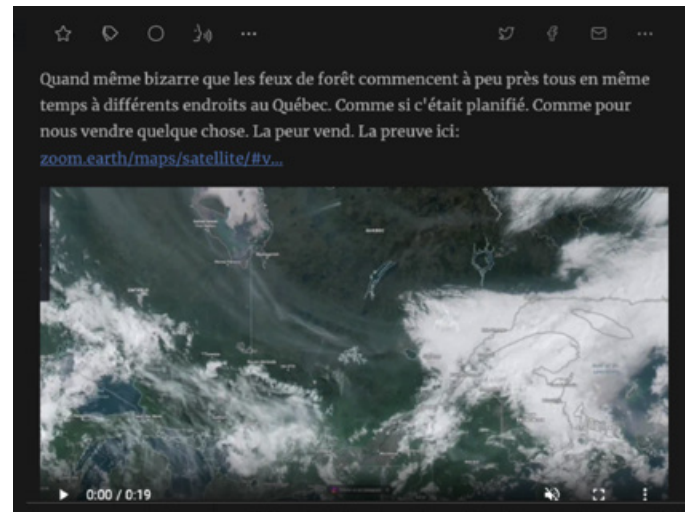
Quand même bizarre que les feux de forêt commencent à peu près tous en même temps à différents endroits au Québec. Comme si c'était planifié. Comme pour nous vendre quelque chose. La peur vend. La preuve ici: zoom.earth/maps/satellite/#v...

0:00 / 0:19